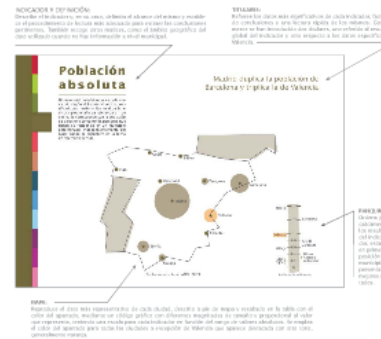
INDICADOR Y DEFINICIÓN:
Describe el indicador, en su caso, definir el alcance del mismo y explicar el procedimiento de lectura más adecuado para extraer las conclusiones pertinentes. También incluye otros matices, como el ámbito geográfico del dato utilizado cuando no hay información a nivel municipal.

TITULARES:
Refleja los datos más significativos de cada indicador. Nos resume las conclusiones y una lectura rápida de los mismos. Con ello, se refiere al lugar destacado en los titulares, ámbito de estudio. Escala global de indicador y una respecto a los datos registrados en Valencia.

Población absoluta

Madrid duplica la población de Barcelona y triplica la de Valencia.

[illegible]

MAPA:
Reproduce el dato más representativo de cada ciudad, situando cada ciudad en el mapa y resaltando en la tabla con el color del apartado, mediante un círculo gráfico con diferentes magnitudes de tamaño proporcional al valor que representa, indicando una escala para cada indicador en función del rango de valores absolutos. En reglas, el color del apartado para todas las ciudades a excepción de Valencia que aparece destacada con otro color, generalmente naranja.